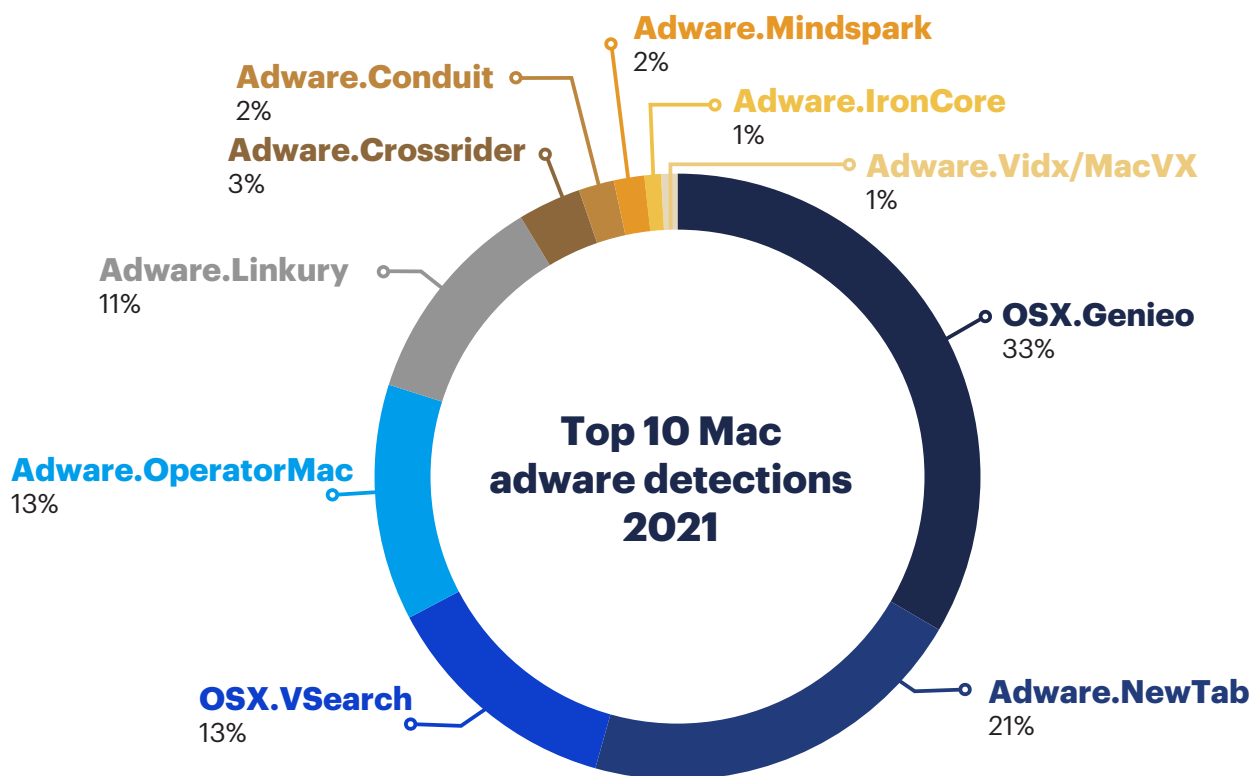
Adware.Mindspark
2%

Adware.Conduit
2%

Adware.IronCore
1%

Adware.Crossrider
3%

Adware.Vidx/MacVX
1%

Adware.Linkury
11%

OSX.Genieo
33%

Top 10 Mac adware detections 2021

Adware.OperatorMac
13%

OSX.VSearch
13%

Adware.NewTab
21%